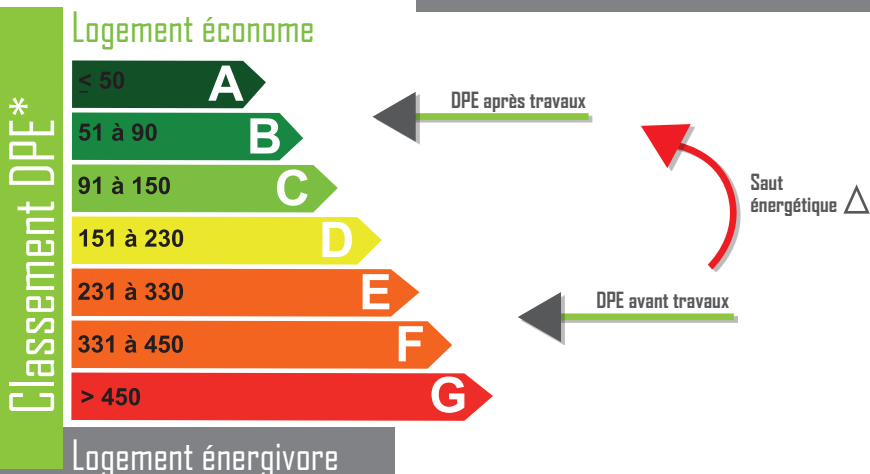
Classement DPE*

Logement économe

≤ 50 A

51 à 90 B

91 à 150 C

151 à 230 D

231 à 330 E

331 à 450 F

> 450 G

Logement énergivore

DPE après travaux

Saut énergétique $\triangle$

DPE avant travaux